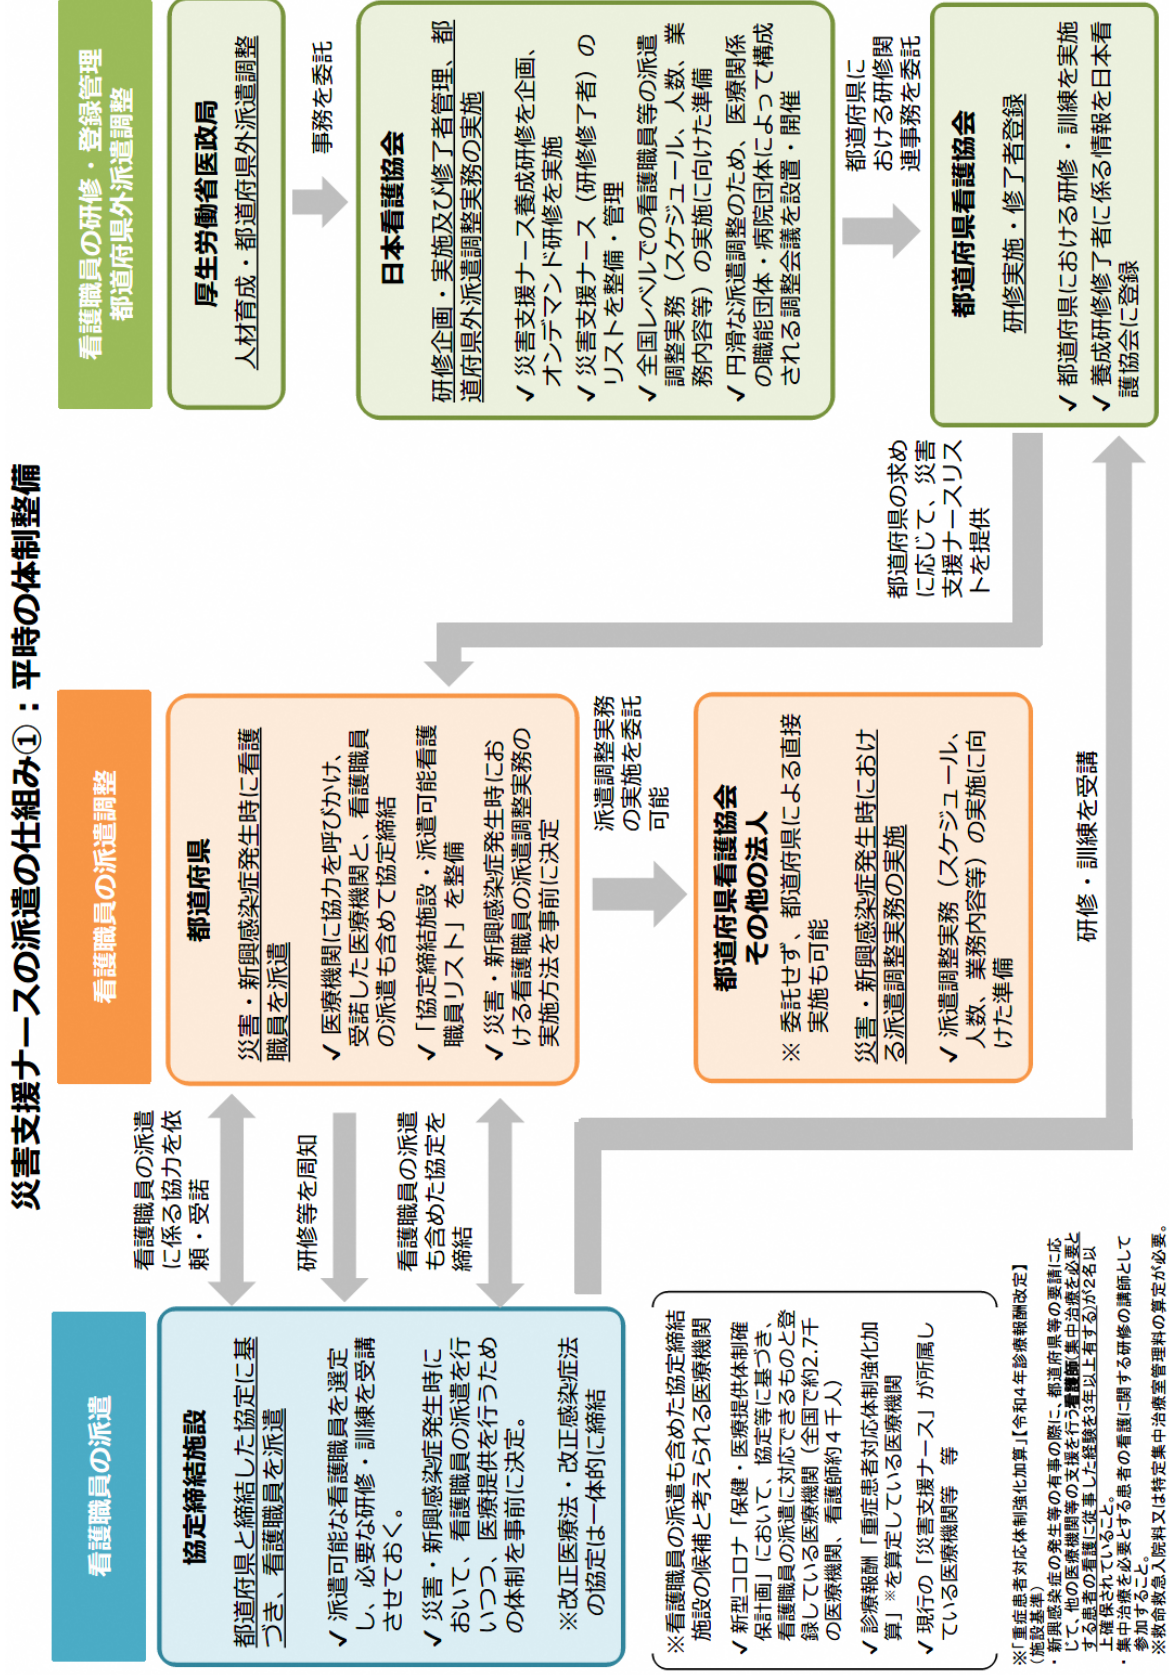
災害支援ナースの派遣の仕組み①：平時の体制整備

看護職員の研修・登録管理
都道府県外派遣調整

厚生労働省医政局
人材育成・都道府県外派遣調整

事務を委託

日本看護協会
研修企画・実施及び修了者管理、都道府県外派遣調整業務の実施
✓ 災害支援ナース養成研修を企画、オンデマンド研修を実施
✓ 災害支援ナース（研修修了者）のリストを整備・管理
✓ 全国レベルでの看護職員等の派遣調整業務（スケジュール、人数、業務内容等）の実施に向けた準備
✓ 円滑な派遣調整のため、医療関係の職能団体・病院団体によって構成される調整会議を設置・開催

都道府県における研修関連事務を委託

都道府県看護協会
研修実施・修了者登録
✓ 都道府県における研修・訓練を実施
✓ 養成研修修了者に係る情報を日本看護協会に登録

都道府県の求めに応じて、災害支援ナースリストを提供

看護職員の派遣調整

都道府県
災害・新興感染症発生時に看護職員を派遣
✓ 医療機関に協力を呼びかけ、受諾した医療機関と、看護職員の派遣も含めて協定締結
✓ 「協定締結施設・派遣可能看護職員リスト」を整備
✓ 災害・新興感染症発生時における看護職員の派遣調整実務の実施方法を事前に決定

派遣調整業務の実施を委託可能

都道府県看護協会
その他の法人
※ 委託せず、都道府県による直接実施も可能
災害・新興感染症発生時における派遣調整業務の実施
✓ 派遣調整業務（スケジュール、人数、業務内容等）の実施に向けた準備

研修・訓練を受講

看護職員の派遣に係る協力を依頼・受諾

研修等を周知

看護職員の派遣も含めた協定を締結

看護職員の派遣

協定締結施設
都道府県と締結した協定に基づき、看護職員を派遣
✓ 派遣可能な看護職員を選定し、必要な研修・訓練を受講させておく。
✓ 災害・新興感染症発生時において、看護職員の派遣を行いつつ、医療提供を行うための体制を事前に決定。
※改正医療法・改正感染症法の協定は一体的に締結

※看護職員の派遣も含めた協定締結施設の候補と考えられる医療機関
✓ 新型コロナ「保健・医療提供体制確保計画」において、協定等に基づき、看護職員の派遣に対応できるものと登録している医療機関（全国で約2.7千の医療機関、看護師約4千人）
✓ 診療報酬「重症患者対応体制強化加算」※を算定している医療機関
✓ 現行の「災害支援ナース」が所属している医療機関等　等

※「重症患者対応体制強化加算」【令和4年診療報酬改定】
（施設基準）
・新興感染症の発生等の有事の際に、都道府県等の要請に応じて、他の医療機関等の支援を行う看護師（集中治療を必要とする患者の看護に従事した経験を3年以上有する）が2名以上確保されていること。
・集中治療を必要とする患者の看護に関する研修の講師として参加すること。
※救命救急入院料又は特定集中治療室管理料の算定が必要。